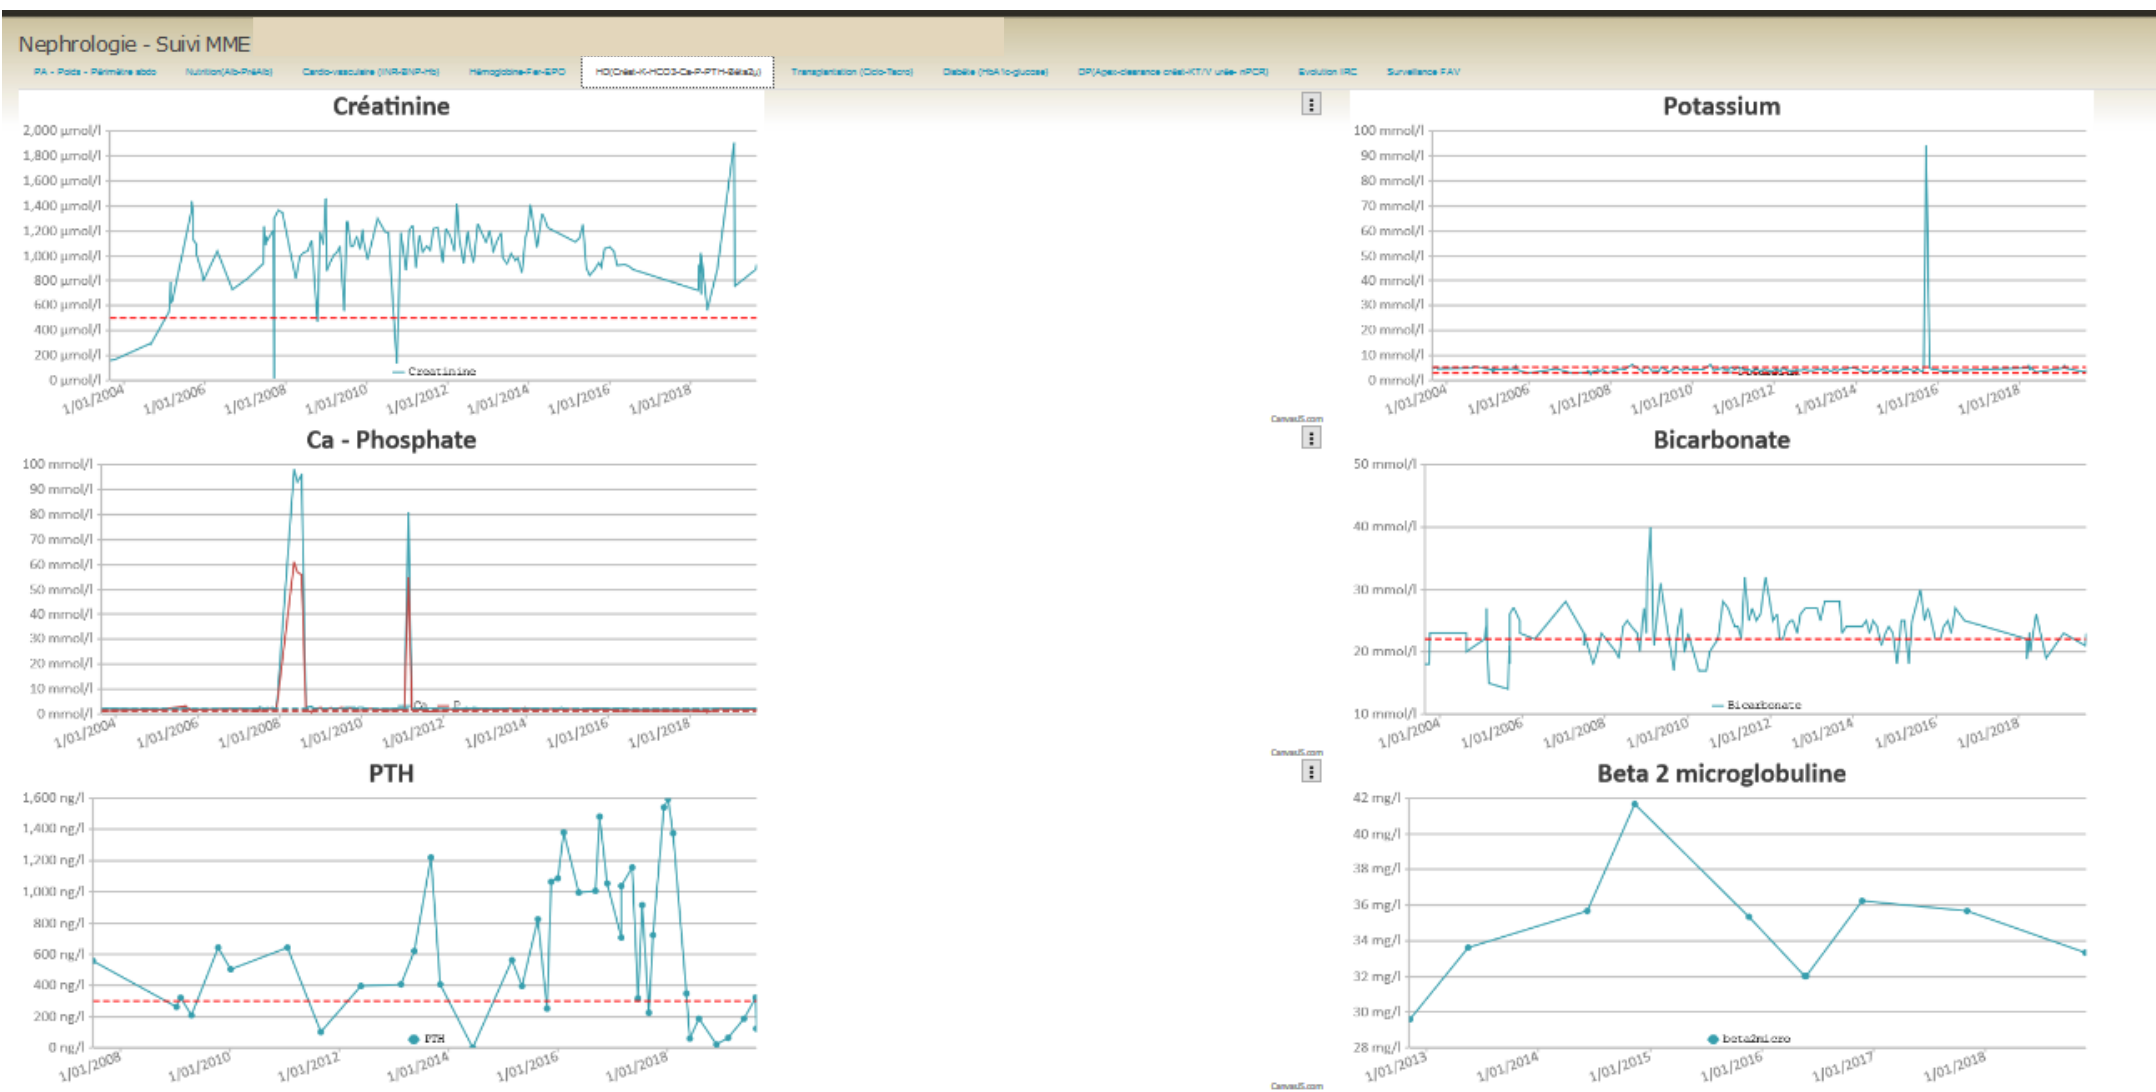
Nephrologie - Suivi MME

PA - Poids - Périmètre abdo | Nutrition(Alb-PréAlb) | Cardio-vasculaire (INR-BNP-Hb) | Hémoglobine-Fer-EPO | HD(Créat-K-HCO3-Ca-P-PTH-Béta2µ) | Transplantation (Ciclo-Tacro) | Diabète (HbA1c-glucose) | DP(Ages-clearance créat-KT/V urée- nPCR) | Evolution IRC | Surveillance FAV

Créatinine

2,000 µmol/l
1,800 µmol/l
1,600 µmol/l
1,400 µmol/l
1,200 µmol/l
1,000 µmol/l
800 µmol/l
600 µmol/l
400 µmol/l
200 µmol/l
0 µmol/l

Creatinine

1/01/2004 1/01/2006 1/01/2008 1/01/2010 1/01/2012 1/01/2014 1/01/2016 1/01/2018

CanvasJS.com

Potassium

100 mmol/l
90 mmol/l
80 mmol/l
70 mmol/l
60 mmol/l
50 mmol/l
40 mmol/l
30 mmol/l
20 mmol/l
10 mmol/l
0 mmol/l

1/01/2004 1/01/2006 1/01/2008 1/01/2010 1/01/2012 1/01/2014 1/01/2016 1/01/2018

Ca - Phosphate

100 mmol/l
90 mmol/l
80 mmol/l
70 mmol/l
60 mmol/l
50 mmol/l
40 mmol/l
30 mmol/l
20 mmol/l
10 mmol/l
0 mmol/l

Ca P

1/01/2004 1/01/2006 1/01/2008 1/01/2010 1/01/2012 1/01/2014 1/01/2016 1/01/2018

CanvasJS.com

Bicarbonate

50 mmol/l
40 mmol/l
30 mmol/l
20 mmol/l
10 mmol/l

Bicarbonate

1/01/2004 1/01/2006 1/01/2008 1/01/2010 1/01/2012 1/01/2014 1/01/2016 1/01/2018

PTH

1,600 ng/l
1,400 ng/l
1,200 ng/l
1,000 ng/l
800 ng/l
600 ng/l
400 ng/l
200 ng/l
0 ng/l

PTH

1/01/2008 1/01/2010 1/01/2012 1/01/2014 1/01/2016 1/01/2018

CanvasJS.com

Beta 2 microglobuline

42 mg/l
40 mg/l
38 mg/l
36 mg/l
34 mg/l
32 mg/l
30 mg/l
28 mg/l

beta2micro

1/01/2013 1/01/2014 1/01/2015 1/01/2016 1/01/2017 1/01/2018